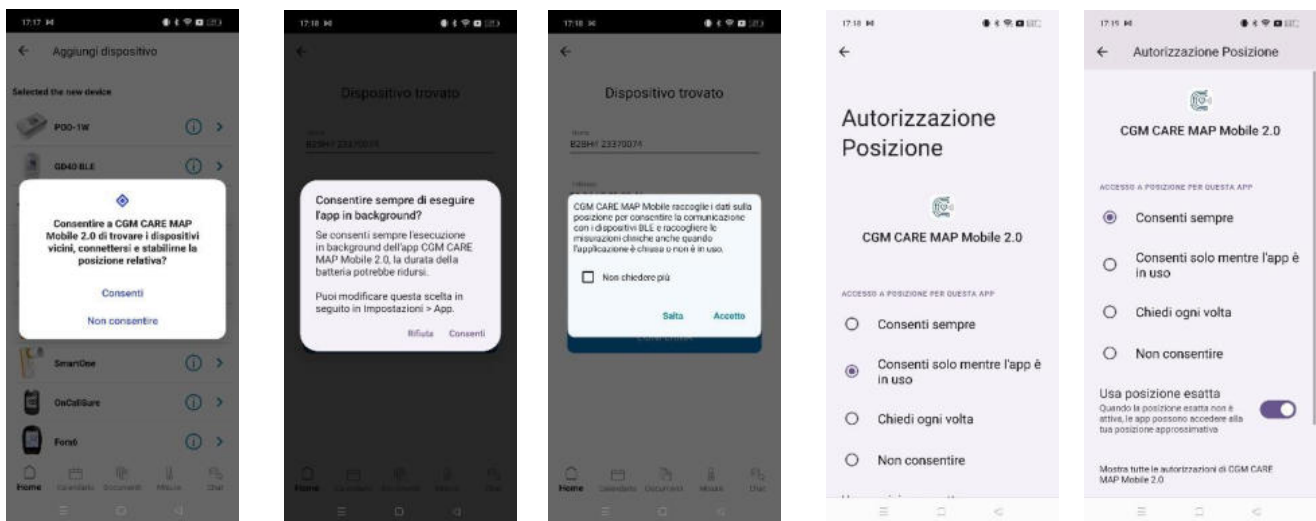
17:17

Aggiungi dispositivo

Selected the new device

PO0-1W

GD40 BLE

Consentire a CGM CARE MAP Mobile 2.0 di trovare i dispositivi vicini, connettersi e stabilirne la posizione relativa?

Consenti

Non consentire

SmartOne

OnCallSure

Fora6

Home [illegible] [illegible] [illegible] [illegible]

17:18

Dispositivo trovato

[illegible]

Consentire sempre di eseguire l'app in background?

Se consenti sempre l'esecuzione in background dell'app CGM CARE MAP Mobile 2.0, la durata della batteria potrebbe ridursi.

Puoi modificare questa scelta in seguito in Impostazioni > App.

Rifiuta Consenti

Home

17:18

Dispositivo trovato

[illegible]

CGM CARE MAP Mobile raccoglie i dati sulla posizione per consentire la comunicazione con i dispositivi BLE e raccogliere le misurazioni cliniche anche quando l'applicazione è chiusa o non è in uso.

Non chiedere più

Salta Accetto

Home

17:18

Autorizzazione Posizione

CGM CARE MAP Mobile 2.0

ACCESSO A POSIZIONE PER QUESTA APP

Consenti sempre

Consenti solo mentre l'app è in uso

Chiedi ogni volta

Non consentire

17:19

Autorizzazione Posizione

CGM CARE MAP Mobile 2.0

ACCESSO A POSIZIONE PER QUESTA APP

Consenti sempre

Consenti solo mentre l'app è in uso

Chiedi ogni volta

Non consentire

Usa posizione esatta
Quando la posizione esatta non è attiva, le app possono accedere alla tua posizione approssimativa

Mostra tutte le autorizzazioni di CGM CARE MAP Mobile 2.0